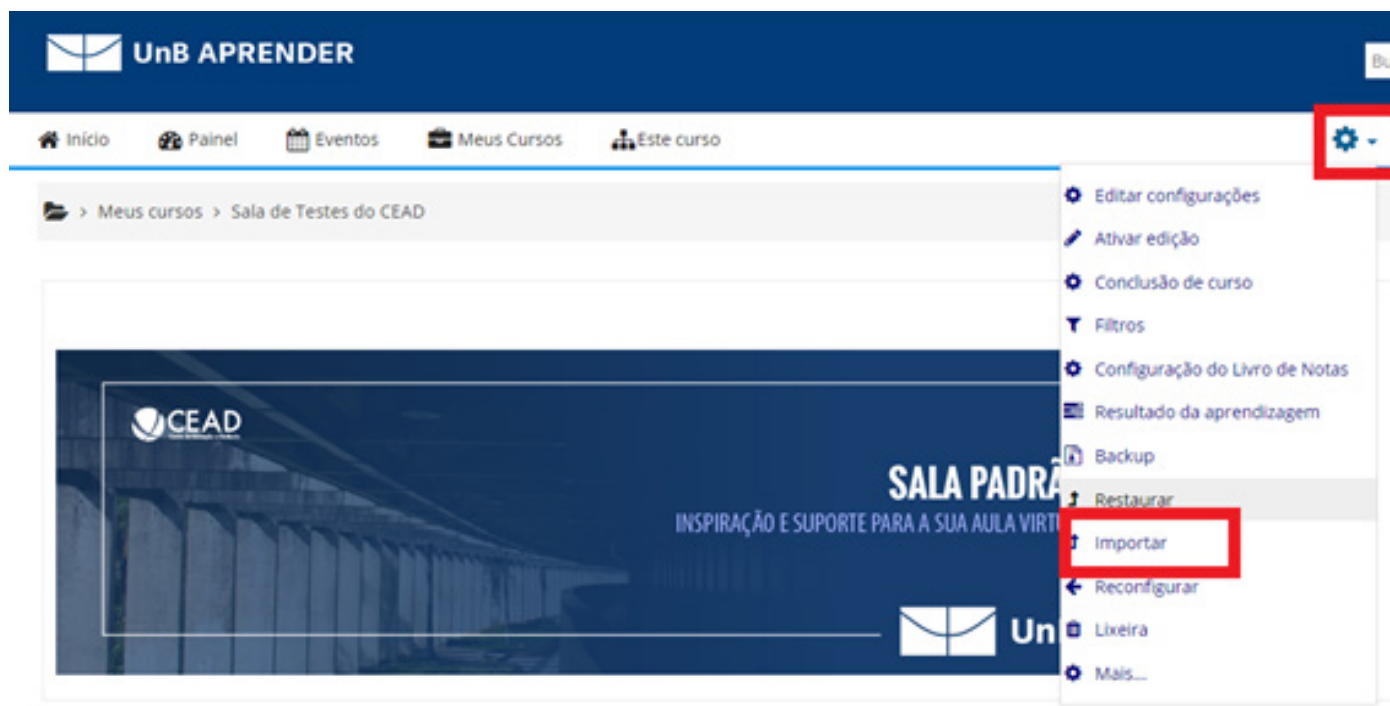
UnB APRENDER

Bu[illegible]

Início Painel Eventos Meus Cursos Este curso

> Meus cursos > Sala de Testes do CEAD

Editar configurações
Ativar edição
Conclusão de curso
Filtros
Configuração do Livro de Notas
Resultado da aprendizagem
Backup
Restaurar
Importar
Reconfigurar
Lixeira
Mais...

CEAD

SALA PADRÃ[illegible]
INSPIRAÇÃO E SUPORTE PARA A SUA AULA VIRTU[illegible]

Un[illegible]